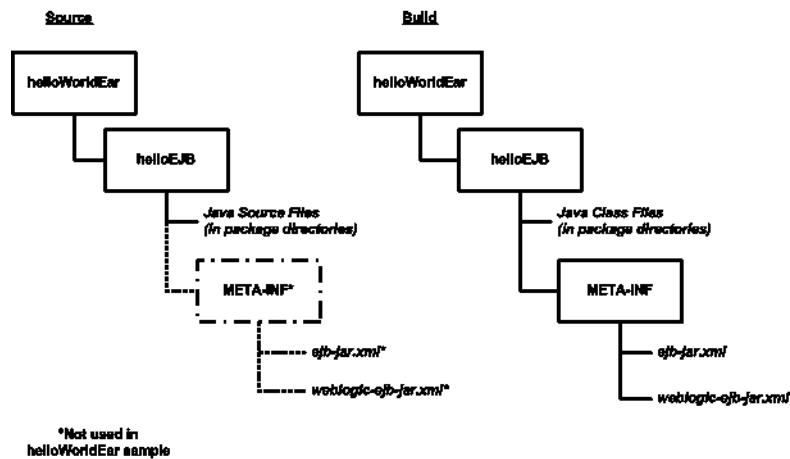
Source

helloWorldEar

helloEJB

Java Source Files
(in package directories)

META-INF*

ejb-jar.xml*

weblogic-ejb-jar.xml*

*Not used in
helloWorldEar sample

Build

helloWorldEar

helloEJB

Java Class Files
(in package directories)

META-INF

ejb-jar.xml

weblogic-ejb-jar.xml